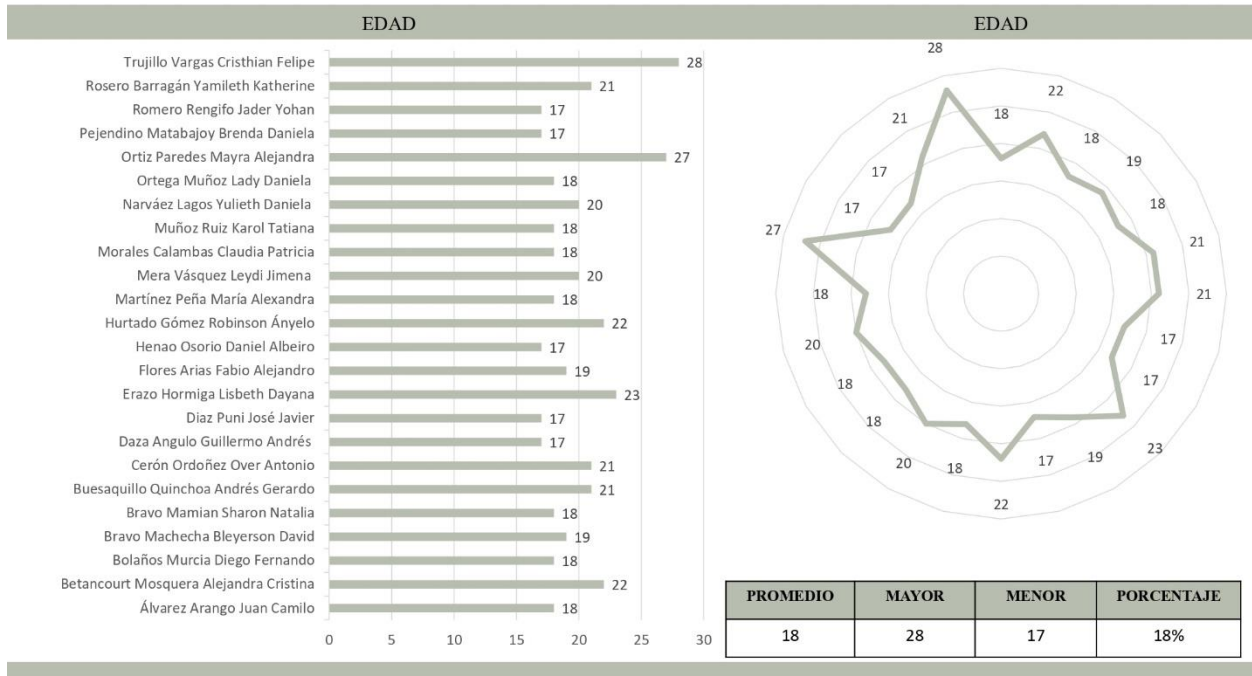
EDAD

Trujillo Vargas Cristhian Felipe 28
Rosero Barragán Yamileth Katherine 21
Romero Rengifo Jader Yohan 17
Pejendino Matabajoy Brenda Daniela 17
Ortiz Paredes Mayra Alejandra 27
Ortega Muñoz Lady Daniela 18
Narváez Lagos Yulieth Daniela 20
Muñoz Ruiz Karol Tatiana 18
Morales Calambas Claudia Patricia 18
Mera Vásquez Leydi Jimena 20
Martínez Peña María Alexandra 18
Hurtado Gómez Robinson Ányelo 22
Henao Osorio Daniel Albeiro 17
Flores Arias Fabio Alejandro 19
Erazo Hormiga Lisbeth Dayana 23
Diaz Puni José Javier 17
Daza Angulo Guillermo Andrés 17
Cerón Ordoñez Over Antonio 21
Buesaquillo Quinchoa Andrés Gerardo 21
Bravo Mamian Sharon Natalia 18
Bravo Machecha Bleyerson David 19
Bolaños Murcia Diego Fernando 18
Betancourt Mosquera Alejandra Cristina 22
Álvarez Arango Juan Camilo 18

0 5 10 15 20 25 30

EDAD

28 18 22 18 19 18 21 21 17 17 23 19 17 22 18 20 18 18 20 18 27 17 17 21

| PROMEDIO | MAYOR | MENOR | PORCENTAJE |
|---|---|---|---|
| 18 | 28 | 17 | 18% |